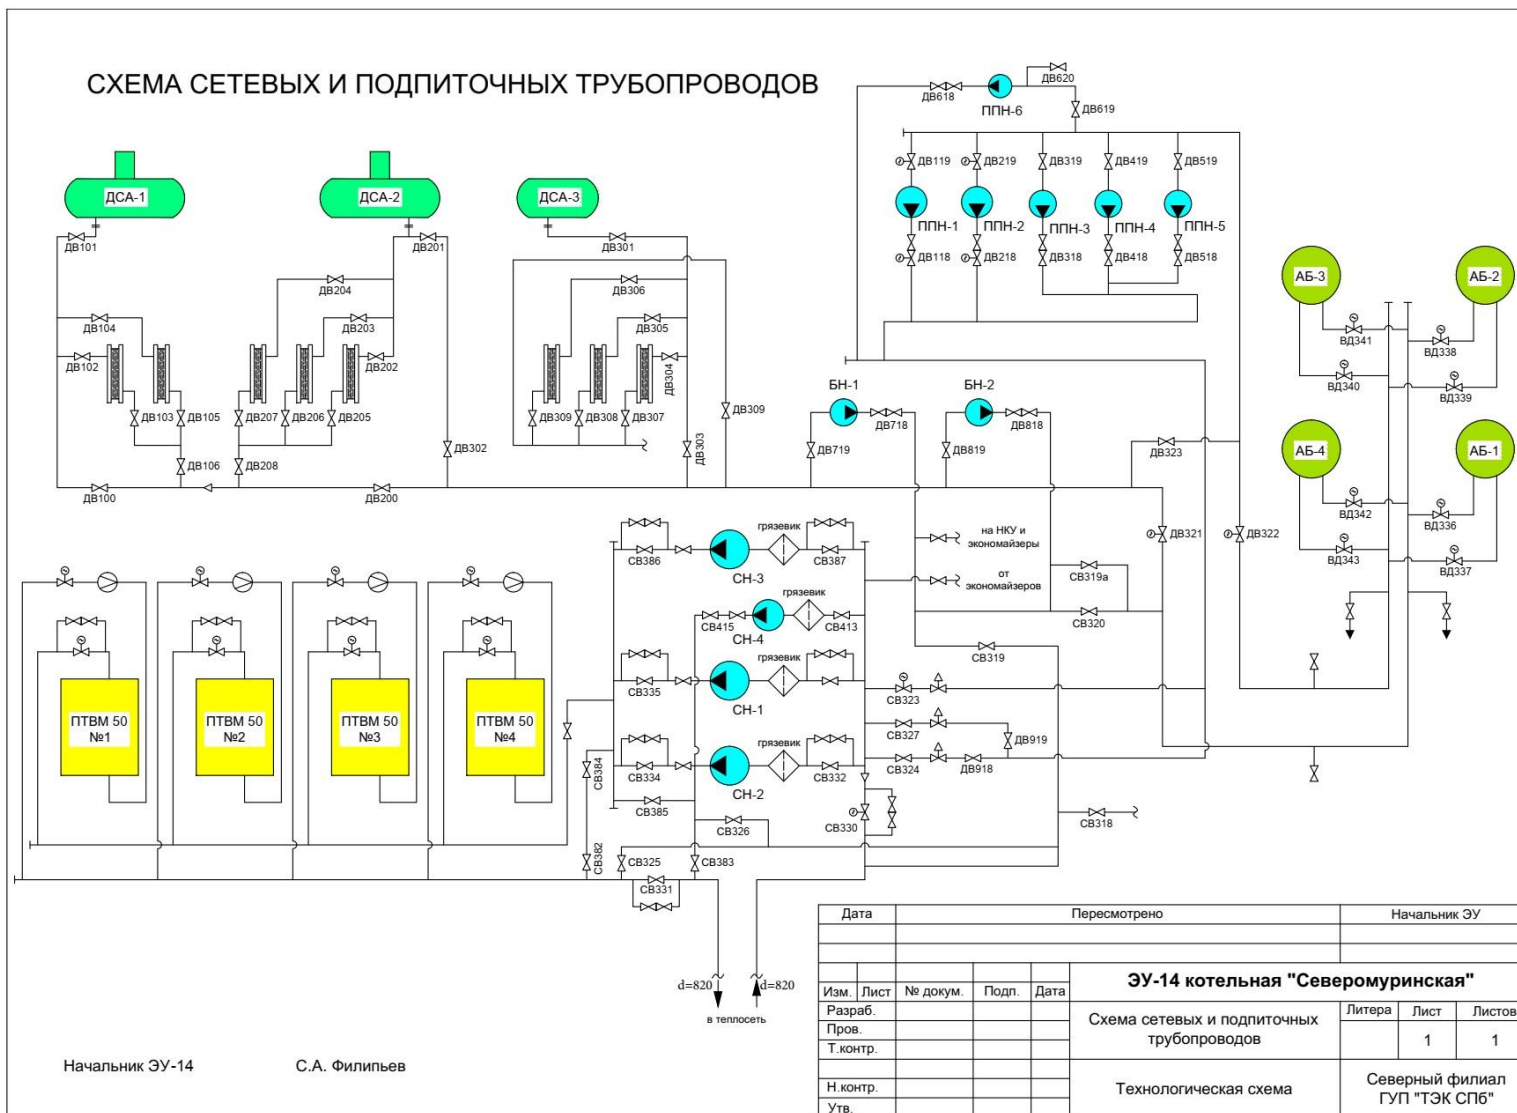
СХЕМА СЕТЕВЫХ И ПОДПИТОЧНЫХ ТРУБОПРОВОДОВ

ДВ618 ДВ620 ППН-6 ДВ619

ДВ119 ДВ219 ДВ319 ДВ419 ДВ519
ППН-1 ППН-2 ППН-3 ППН-4 ППН-5
ДВ118 ДВ218 ДВ318 ДВ418 ДВ518

ДСА-1 ДСА-2 ДСА-3

ДВ101 ДВ201 ДВ301
ДВ204 ДВ306
ДВ104 ДВ203 ДВ305
ДВ102 ДВ202 ДВ304
ДВ103 ДВ105 ДВ207 ДВ206 ДВ205 ДВ309 ДВ308 ДВ307 ДВ309
ДВ106 ДВ208 ДВ302 ДВ303
ДВ100 ДВ200

БН-1 БН-2
ДВ718 ДВ818
ДВ719 ДВ819

АБ-3 АБ-2 АБ-4 АБ-1
ВД341 ВД338 ВД340 ВД339
ВД342 ВД336 ВД343 ВД337
ДВ323 ДВ321 ДВ322

грязевик
СВ386 СН-3 СВ387
на НКУ и экономайзеры
от экономайзеров
СВ319а
СВ320
грязевик
СВ415 СН-4 СВ413
СВ319
грязевик
СВ335 СН-1
СВ323
СВ327 ДВ919
грязевик
СВ334 СН-2 СВ332
СВ324 ДВ918
СВ384
СВ385
СВ326 СВ330
СВ318
СВ382 СВ325 СВ383
СВ331

ПТВМ 50 №1
ПТВМ 50 №2
ПТВМ 50 №3
ПТВМ 50 №4

d=820 d=820
в теплосеть

Начальник ЭУ-14 С.А. Филипьев

| Дата | Пересмотрено | | | | | Начальник ЭУ |
|---|---|---|---|---|---|---|
| Изм. | Лист | № докум. | Подп. | Дата | ЭУ-14 котельная "Северомуринская" | |
| Разраб. | | | | | Схема сетевых и подпиточных трубопроводов | Литера / Лист 1 / Листов 1 |
| Пров. | | | | | | |
| Т.контр. | | | | | | |
| Н.контр. | | | | | Технологическая схема | Северный филиал ГУП "ТЭК СПб" |
| Утв. | | | | | | |